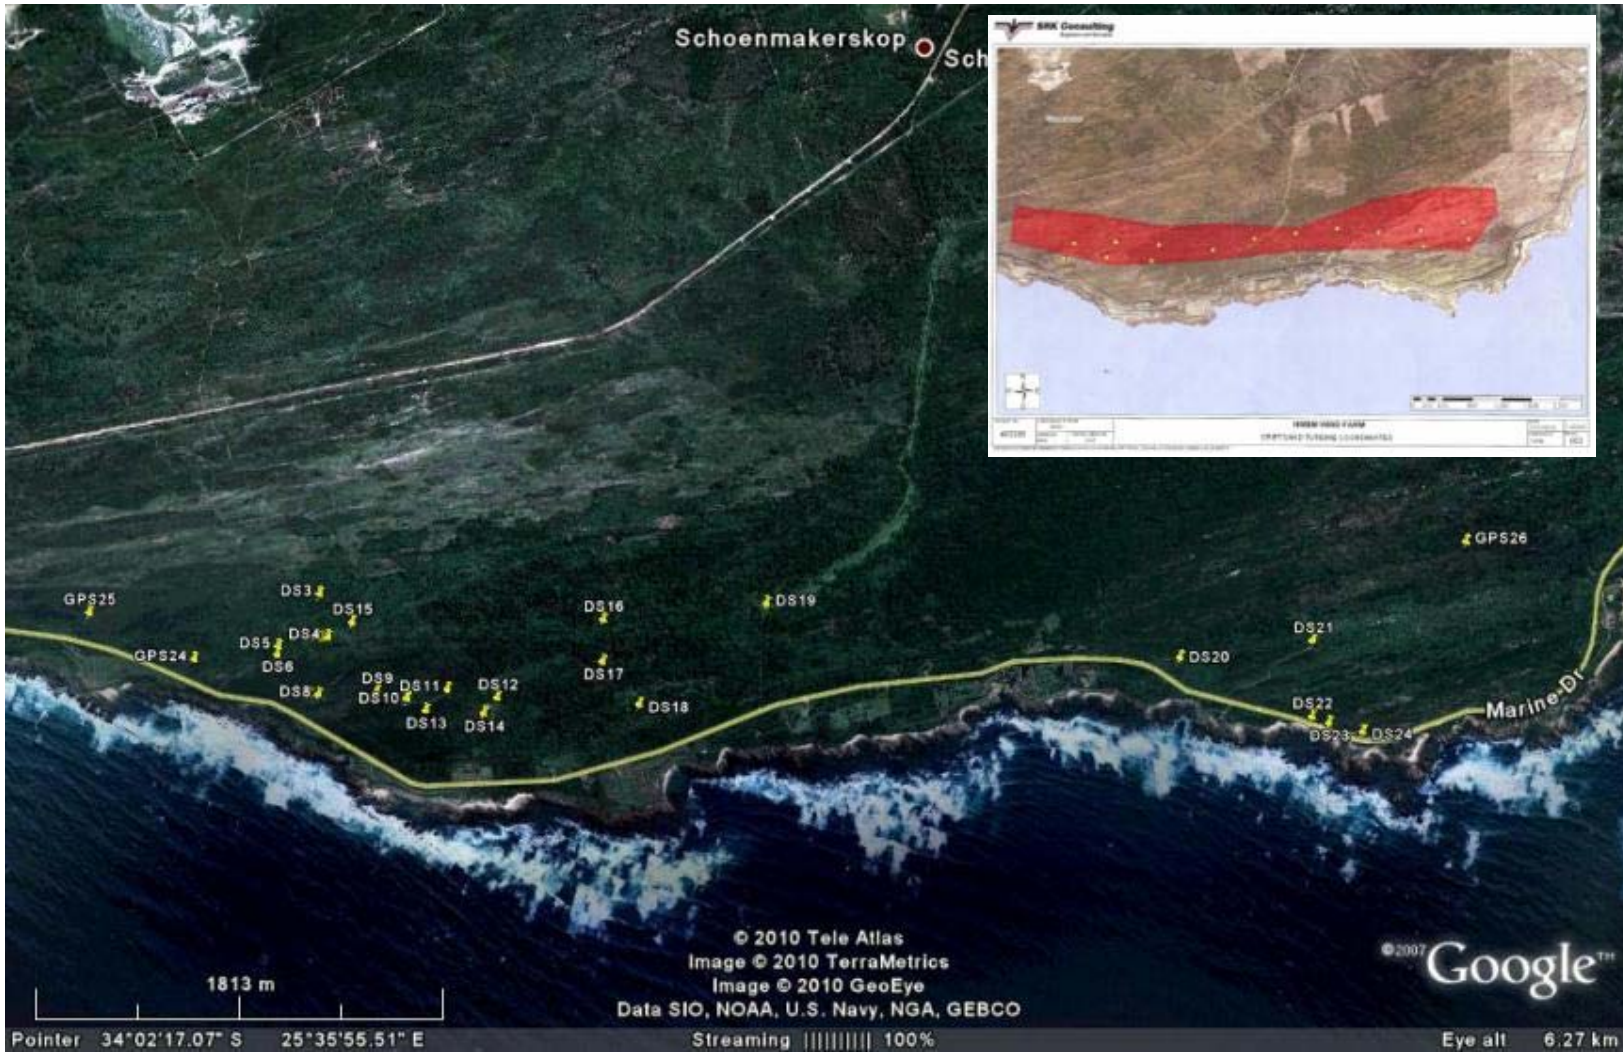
Schoenmakerskop
Sch

SRK Consulting
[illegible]
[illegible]

GPS25
DS3
DS15
DS16
DS19
GPS26
DS4
DS5
GPS24
DS6
DS17
DS21
DS20
DS9
DS11
DS12
DS8
DS10
DS18
DS22
DS13
DS14
DS23
DS24
Marine Dr

© 2010 Tele Atlas
Image © 2010 TerraMetrics
Image © 2010 GeoEye
Data SIO, NOAA, U.S. Navy, NGA, GEBCO

©2007 Google™

1813 m

Pointer 34°02'17.07" S 25°35'55.51" E Streaming |||||||||| 100% Eye alt 6.27 km